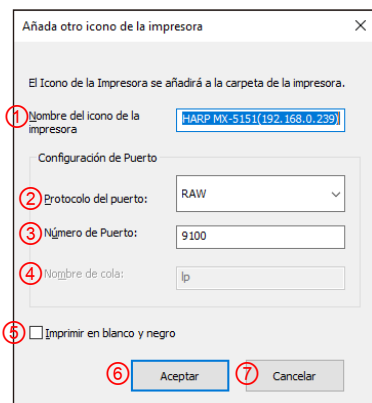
Añada otro icono de la impresora

El Icono de la Impresora se añadirá a la carpeta de la impresora.

① Nombre del icono de la impresora
HARP MX-5151(192.168.0.239)

Configuración de Puerto

② Protocolo del puerto:
RAW

③ Número de Puerto:
9100

④ Nombre de cola:
lp

⑤ Imprimir en blanco y negro

⑥ Aceptar
⑦ Cancelar